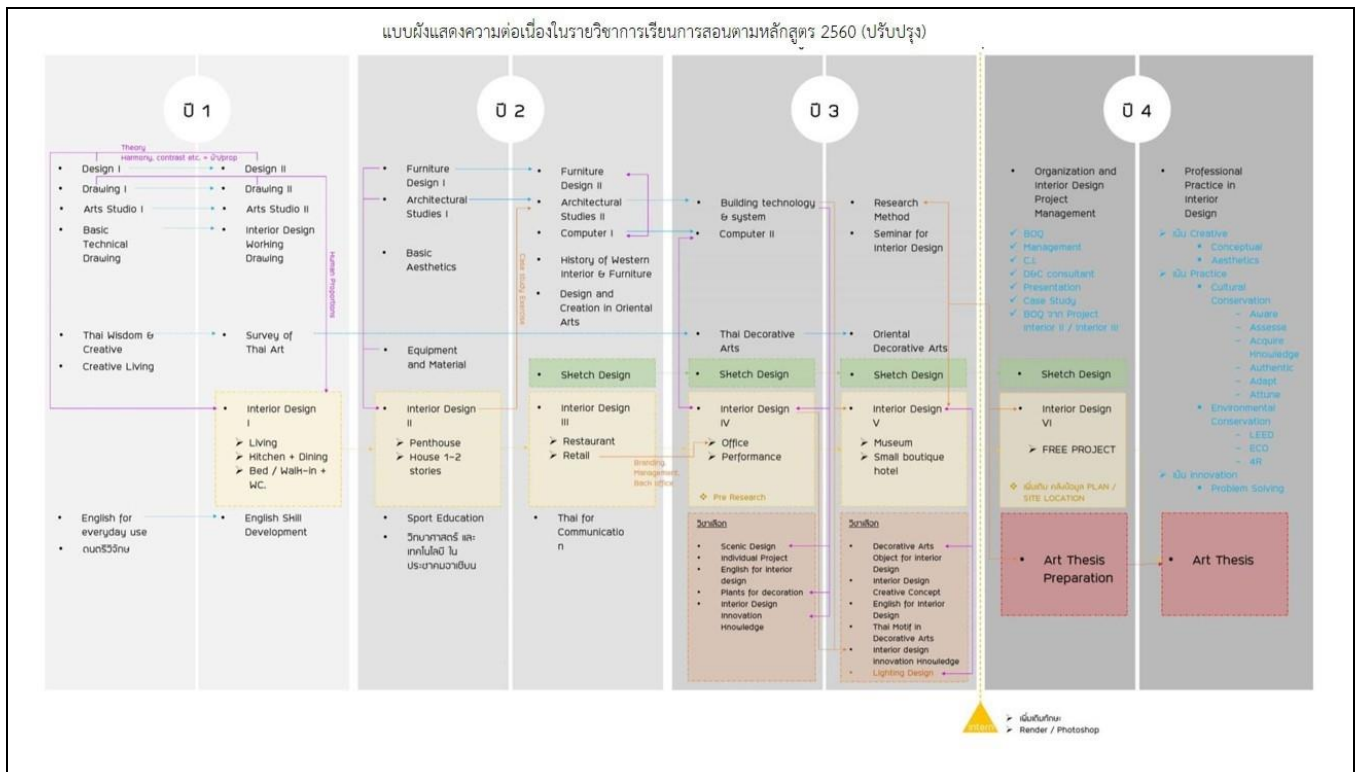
แบบผังแสดงความต่อเนื่องในรายวิชาการเรียนการสอนตามหลักสูตร 2560 (ปรับปรุง)

ปี 1

Theory
Harmony, contrast etc. + ฝึกprop

- Design I
- Drawing I
- Arts Studio I
- Basic Technical Drawing

- Design II
- Drawing II
- Arts Studio II
- Interior Design Working Drawing

Human Proportions

- Thai Wisdom & Creative
- Creative Living

- Survey of Thai Art

- Interior Design I
➢ Living
➢ Kitchen + Dining
➢ Bed / Walk-in + WC.

- English for everyday use
- ดนตรีวิจักษ

- English Skill Development

ปี 2

- Furniture Design I
- Architectural Studies I
- Basic Aesthetics
- Equipment and Material

Case Study Exercise

- Interior Design II
➢ Penthouse
➢ House 1-2 stories

- Sport Education
- วิทยาศาสตร์ และเทคโนโลยี ในประชาคมอาเซียน

- Furniture Design II
- Architectural Studies II
- Computer I
- History of Western Interior & Furniture
- Design and Creation in Oriental Arts

- Sketch Design

- Interior Design III
➢ Restaurant
➢ Retail

Branding, Management, Back office

- Thai for Communication

ปี 3

- Building technology & system
- Computer II
- Thai Decorative Arts
- Sketch Design
- Interior Design IV
➢ Office
➢ Performance
❖ Pre Research

วิชาเลือก
- Scenic Design
- Individual Project
- English for Interior design
- Plants for decoration
- Interior Design Innovation Knowledge

- Research Method
- Seminar for Interior Design
- Oriental Decorative Arts
- Sketch Design
- Interior Design V
➢ Museum
➢ Small boutique hotel

วิชาเลือก
- Decorative Arts Object for Interior Design
- Interior Design Creative Concept
- English for Interior Design
- Thai Motif in Decorative Arts
- Interior design Innovation Knowledge
- Lighting Design

ปี 4

- Organization and Interior Design Project Management
✓ BOQ
✓ Management
✓ C.I.
✓ D&C consultant
✓ Presentation
✓ Case Study
✓ BOQ จาก Project Interior II / Interior III

- Sketch Design
- Interior Design VI
➢ FREE PROJECT
❖ เพิ่มเติม คลังข้อมูล PLAN / SITE LOCATION

- Art Thesis Preparation

- Professional Practice in Interior Design
➢ เน้น Creative
- Conceptual
- Aesthetics
➢ เน้น Practice
- Cultural Conservation
- Aware
- Assess
- Acquire Knowledge
- Authentic
- Adapt
- Attune
- Environmental Conservation
- LEED
- ECO
- 4R
➢ เน้น Innovation
- Problem Solving

- Art Thesis

Intern
➢ เพิ่มทักษะ
➢ Render / Photoshop